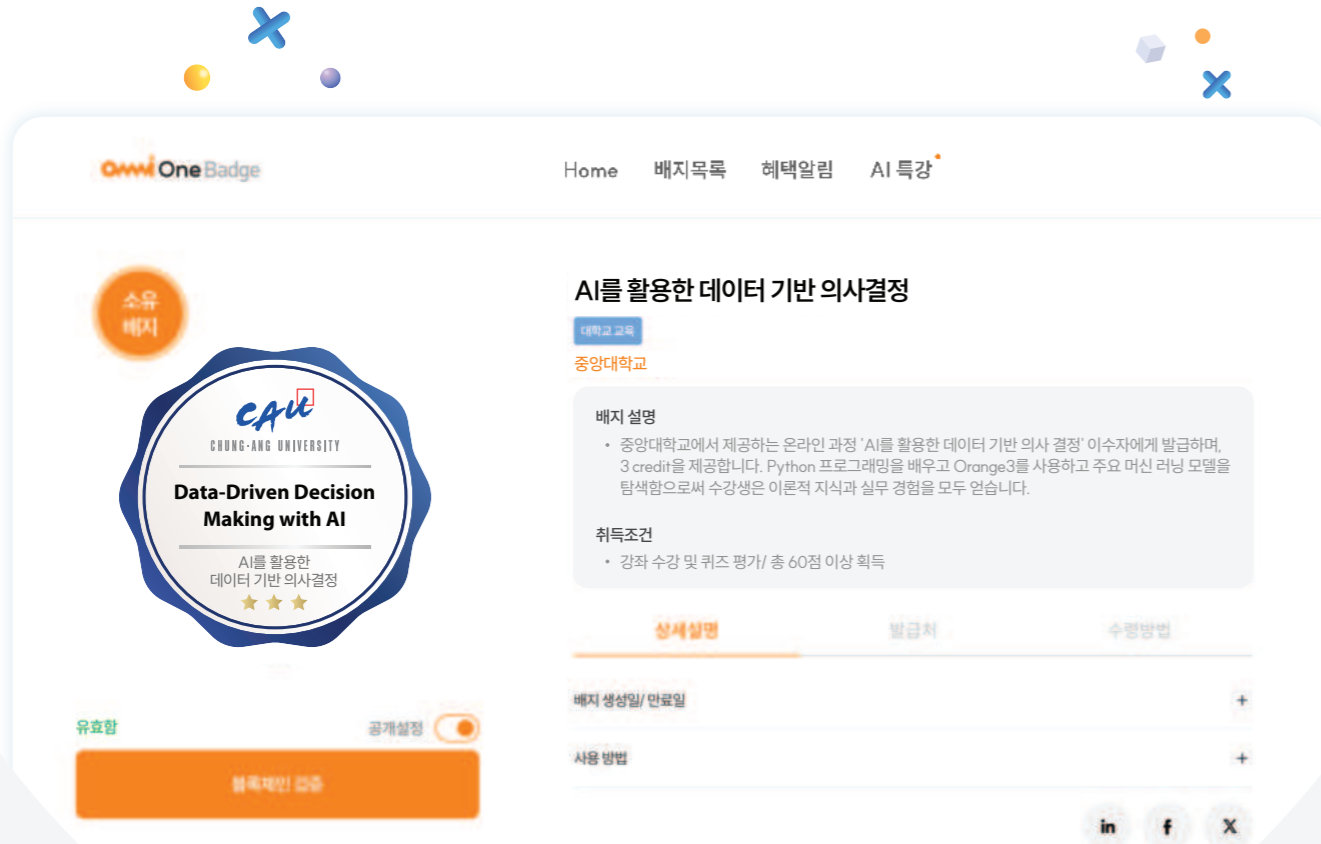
OMNI One Badge

Home 배지목록 혜택알림 AI 특강

소유 배지

CAU
CHUNG-ANG UNIVERSITY
Data-Driven Decision Making with AI
AI를 활용한 데이터 기반 의사결정

유효함 공개설정

블록체인 검증

AI를 활용한 데이터 기반 의사결정

대학교 교육

중앙대학교

배지 설명
• 중앙대학교에서 제공하는 온라인 과정 'AI를 활용한 데이터 기반 의사 결정' 이수자에게 발급하며, 3 credit을 제공합니다. Python 프로그래밍을 배우고 Orange3를 사용하고 주요 머신 러닝 모델을 탐색함으로써 수강생은 이론적 지식과 실무 경험을 모두 얻습니다.

취득조건
• 강좌 수강 및 퀴즈 평가/ 총 60점 이상 획득

상세설명 발급처 수령방법

배지 생성일/ 만료일 +

사용 방법 +

in f X